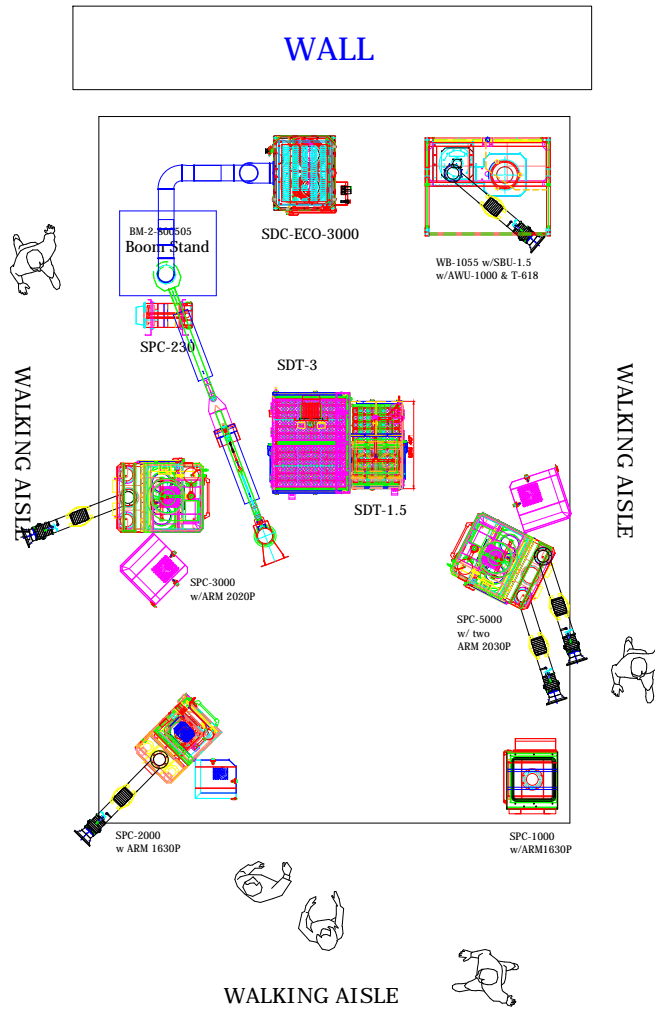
WALL

BM-2-300505
Boom Stand

SDC-ECO-3000

WB-1055 w/SBU-1.5
w/AWU-1000 & T-618

SPC-230

SDT-3

WALKING AISLE

WALKING AISLE

SDT-1.5

SPC-3000
w/ARM 2020P

SPC-5000
w/ two
ARM 2030P

SPC-2000
w ARM 1630P

SPC-1000
w/ARM1630P

WALKING AISLE